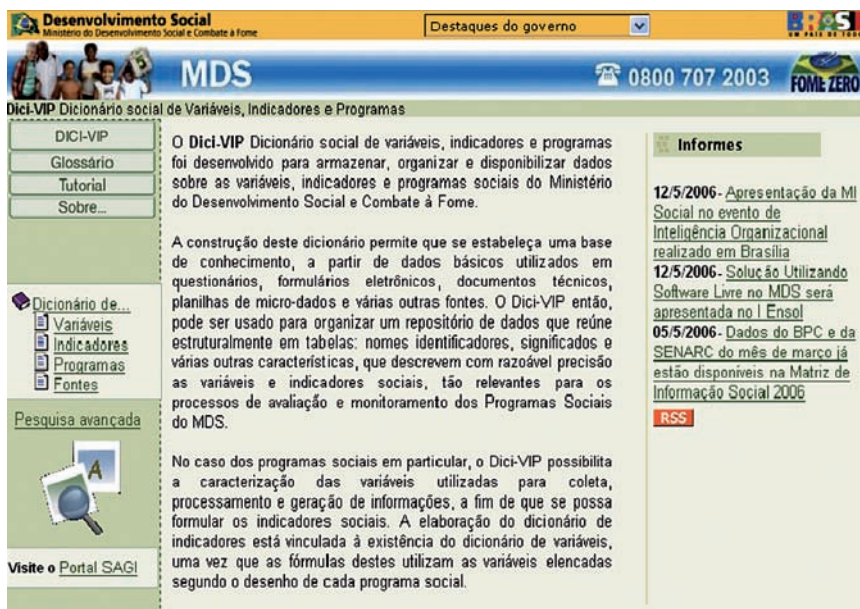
Desenvolvimento Social
Ministério do Desenvolvimento Social e Combate à Fome

Destaques do governo

BRASIL
UM PAÍS DE TODOS

MDS

0800 707 2003

FOME ZERO

Dici-VIP Dicionário social de Variáveis, Indicadores e Programas

DICI-VIP
Glossário
Tutorial
Sobre...

Dicionário de...
Variáveis
Indicadores
Programas
Fontes

Pesquisa avançada

Visite o Portal SAGI

O Dici-VIP Dicionário social de variáveis, indicadores e programas foi desenvolvido para armazenar, organizar e disponibilizar dados sobre as variáveis, indicadores e programas sociais do Ministério do Desenvolvimento Social e Combate à Fome.

A construção deste dicionário permite que se estabeleça uma base de conhecimento, a partir de dados básicos utilizados em questionários, formulários eletrônicos, documentos técnicos, planilhas de micro-dados e várias outras fontes. O Dici-VIP então, pode ser usado para organizar um repositório de dados que reúne estruturalmente em tabelas: nomes identificadores, significados e várias outras características, que descrevem com razoável precisão as variáveis e indicadores sociais, tão relevantes para os processos de avaliação e monitoramento dos Programas Sociais do MDS.

No caso dos programas sociais em particular, o Dici-VIP possibilita a caracterização das variáveis utilizadas para coleta, processamento e geração de informações, a fim de que se possa formular os indicadores sociais. A elaboração do dicionário de indicadores está vinculada à existência do dicionário de variáveis, uma vez que as fórmulas destes utilizam as variáveis elencadas segundo o desenho de cada programa social.

Informes

12/5/2006- Apresentação da MI Social no evento de Inteligência Organizacional realizado em Brasília
12/5/2006- Solução Utilizando Software Livre no MDS será apresentada no I Ensol
05/5/2006- Dados do BPC e da SENARC do mês de março já estão disponíveis na Matriz de Informação Social 2006

RSS